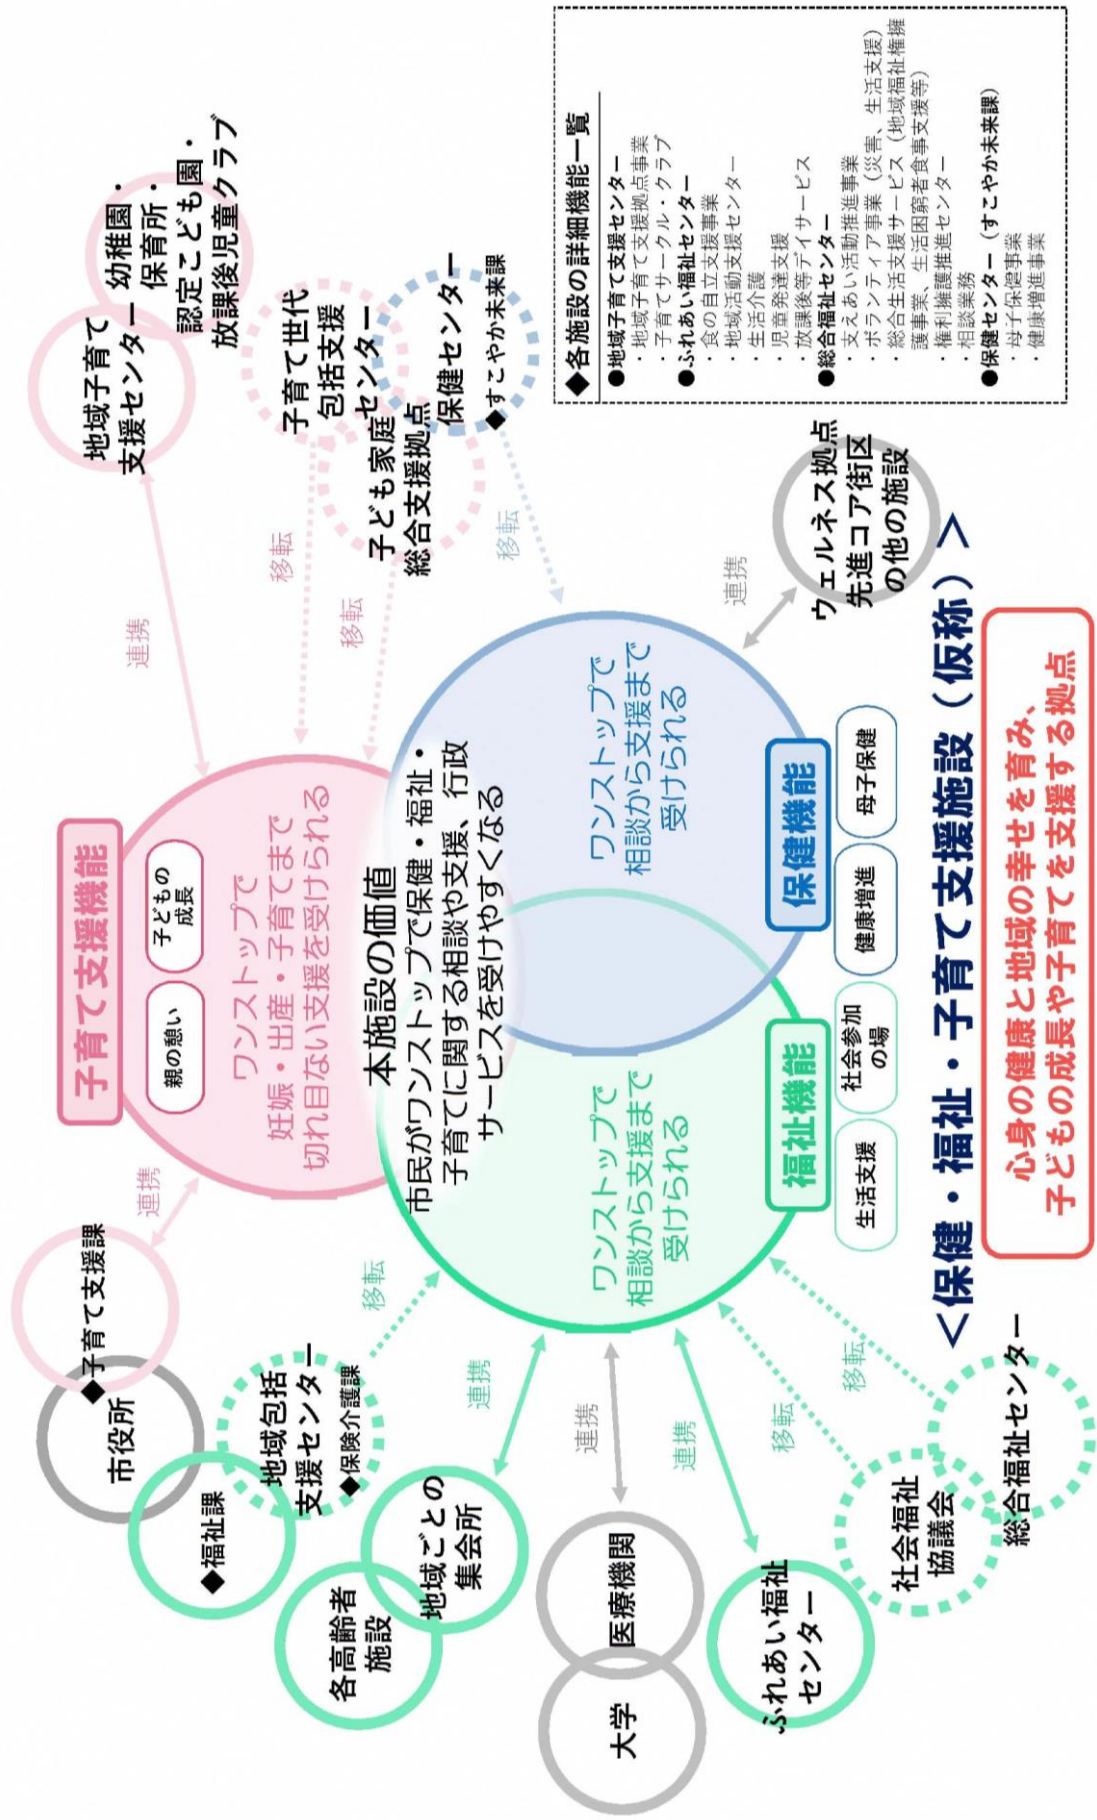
◆各施設の詳細機能一覧
●地域子育て支援センター
・地域子育て支援拠点事業
・子育てサークル・クラブ
●ふれあい福祉センター
・食の自立支援事業
・地域活動支援センター
・生活介護
・児童発達支援
・放課後等デイサービス
●総合福祉センター
・支えあい活動推進事業
・ボランティア事業（災害、生活支援）
・総合生活支援サービス（地域福祉権擁護事業、生活困窮者食事支援等）
・権利擁護推進センター
・相談業務
●保健センター（すこやか未来課）
・母子保健事業
・健康増進事業

地域子育て支援センター

幼稚園・保育所・認定こども園・放課後児童クラブ

子育て世代包括支援センター

子ども家庭総合支援拠点

保健センター
◆すこやか未来課

連携
移転
移転
移転
連携

ウェルネス拠点先進コア街区の他の施設

子育て支援機能
親の憩い
子どもの成長
ワンストップで妊娠・出産・子育てまで切れ目ない支援を受けられる

本施設の価値
市民がワンストップで保健・福祉・子育てに関する相談や支援、行政サービスを受けやすくなる

ワンストップで相談から支援まで受けられる
保健機能
健康増進
母子保健

ワンストップで相談から支援まで受けられる
福祉機能
生活支援
社会参加の場

＜保健・福祉・子育て支援施設（仮称）＞

心身の健康と地域の幸せを育み、子どもの成長や子育てを支援する拠点

連携
子育て支援課
市役所
移転
地域包括支援センター
◆保険介護課
◆福祉課
各高齢者施設
地域ごとの集会所
連携
連携
医療機関
大学
連携
ふれあい福祉センター
移転
社会福祉協議会
移転
総合福祉センター